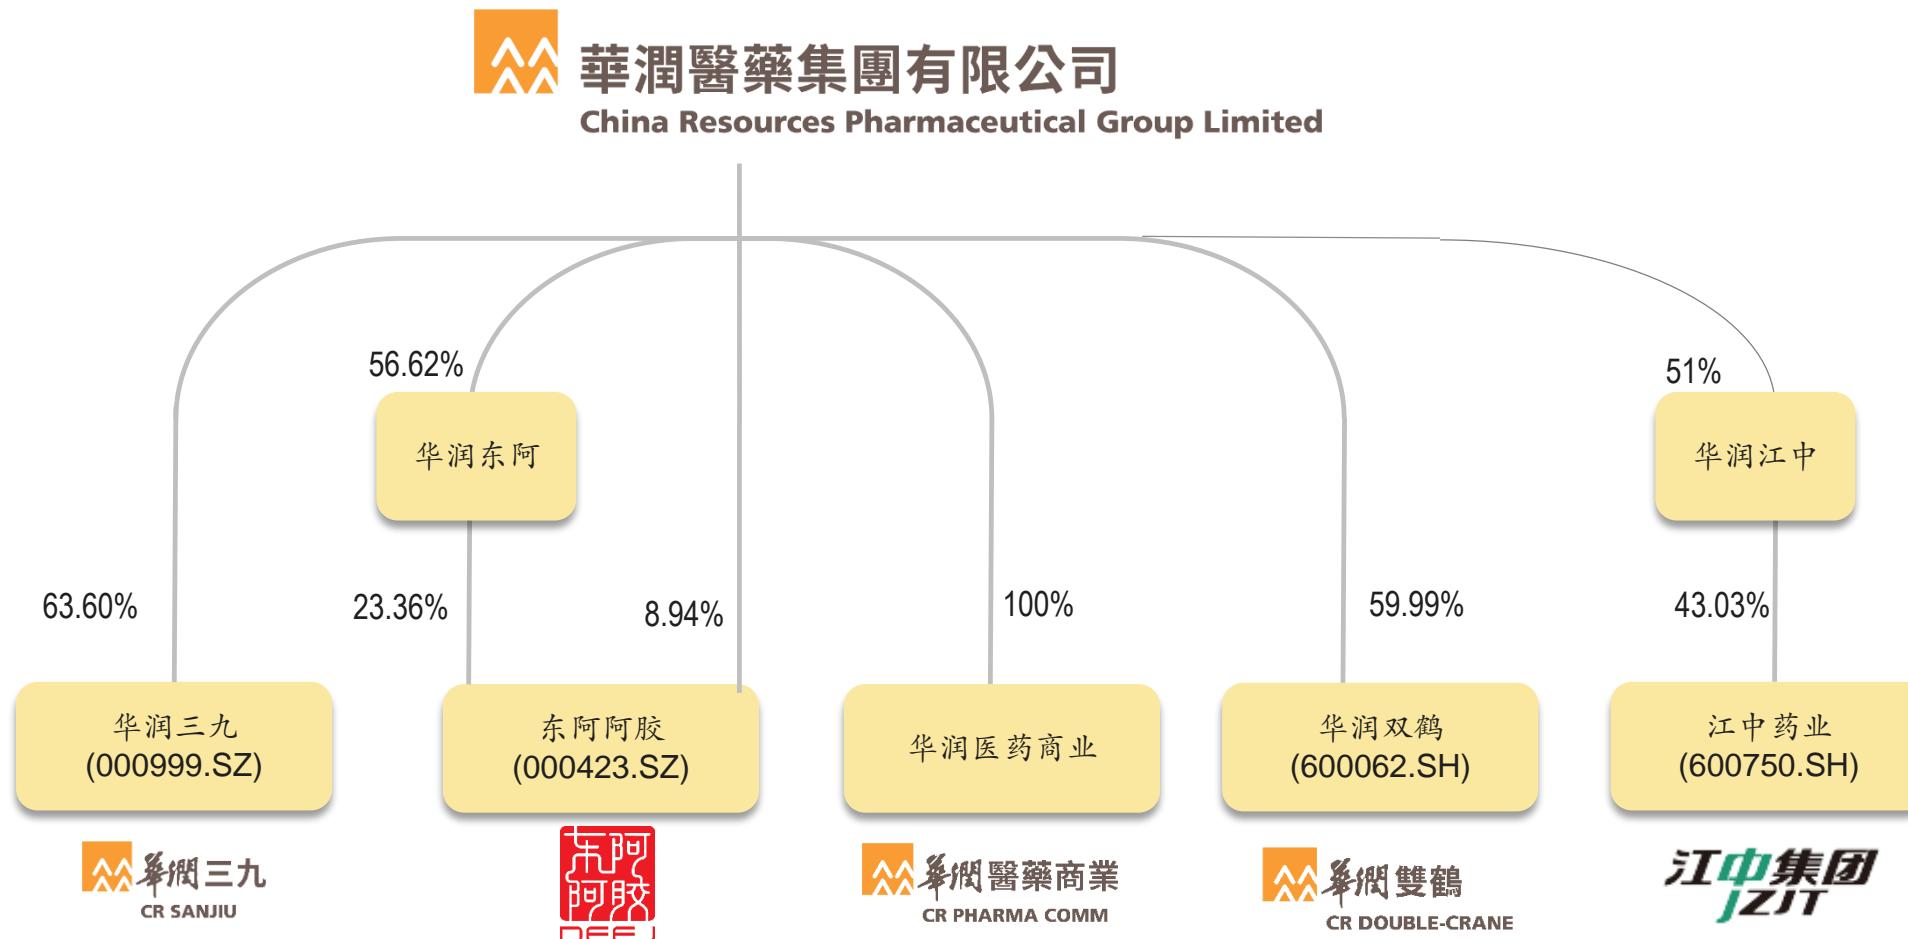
華潤醫藥集團有限公司
China Resources Pharmaceutical Group Limited

56.62%

51%

华润东阿

华润江中

63.60%

23.36%

8.94%

100%

59.99%

43.03%

华润三九
(000999.SZ)

东阿阿胶
(000423.SZ)

华润医药商业

华润双鹤
(600062.SH)

江中药业
(600750.SH)

華潤三九
CR SANJIU

东阿阿胶

華潤醫藥商業
CR PHARMA COMM

華潤雙鶴
CR DOUBLE-CRANE

江中集团
JZJT